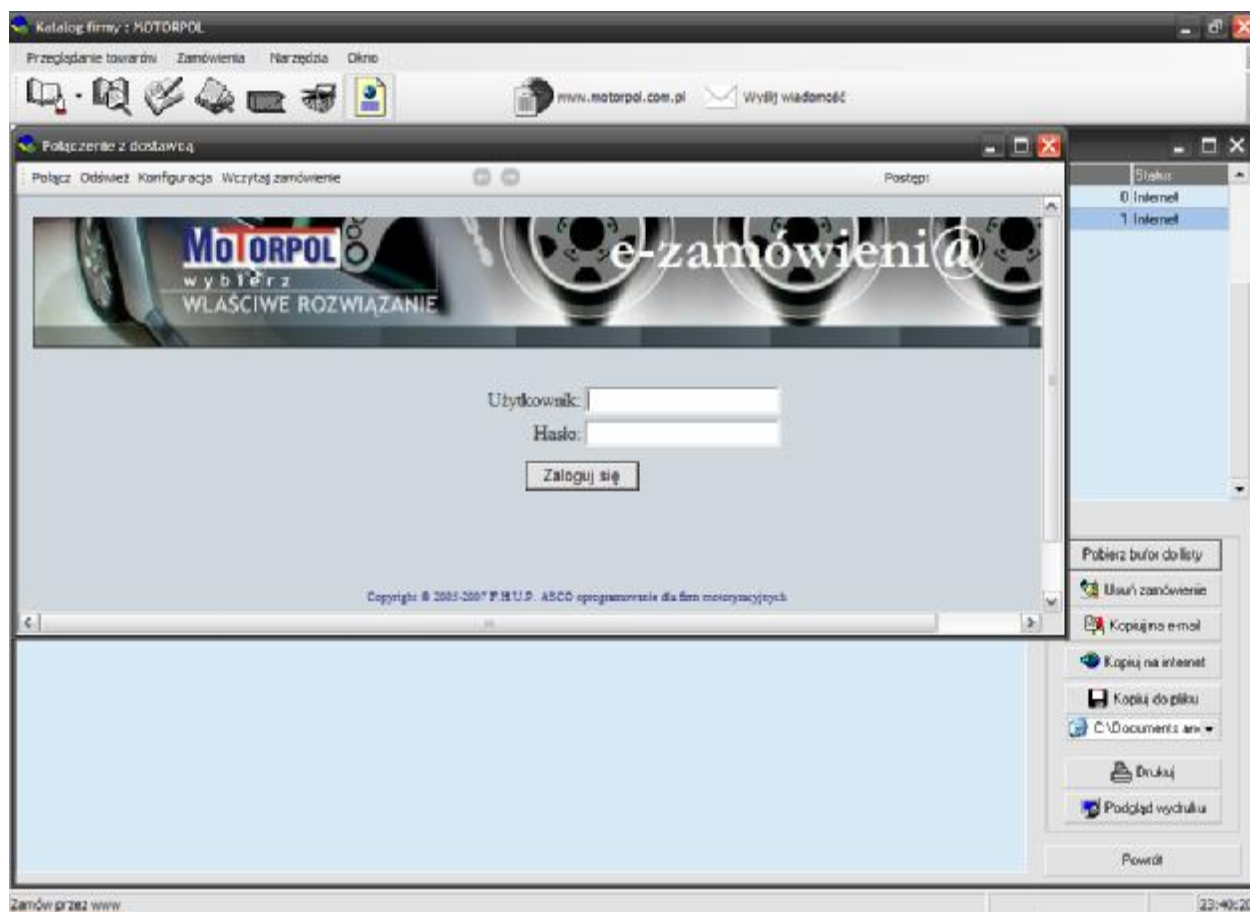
Katalog firmy : MOTORPOL

Przeglądanie towarów Zamówienia Narzędzia Okno

www.motorpol.com.pl Wyślij wiadomość

Połączenie z dostawcą

Połącz Odśwież Konfiguracja Wczytaj zamówienie

Postęp:

MOTORPOL
wybierz
WŁAŚCIWE ROZWIĄZANIE

e-zamówieni@

Użytkownik:
Hasło:
Zaloguj się

Copyright © 2005-2007 F.H.U.P. ASCO oprogramowanie dla firm motoryzacyjnych

Status
0 Internet
1 Internet

Pobierz bufor do listy
Usuń zamówienie
Kopiuj na e-mail
Kopiuj na internet
Kopiuj do pliku
C:\Documents an
Drukuj
Podgląd wydruku
Powrót

Zamów przez www

23:40:2